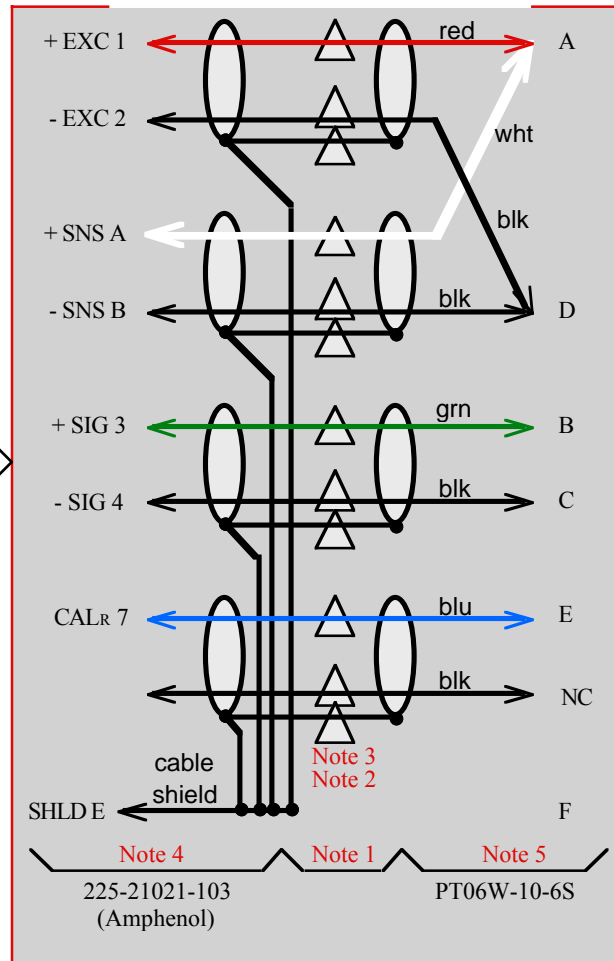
+ EXC 1
red
A

- EXC 2
wht

blk

+ SNS A

- SNS B
blk
D

+ SIG 3
grn
B

- SIG 4
blk
C

CALR 7
blu
E

blk
NC

cable shield
Note 3
Note 2

SHLD E
F

Note 4
Note 1
Note 5

225-21021-103 (Amphenol)
PT06W-10-6S